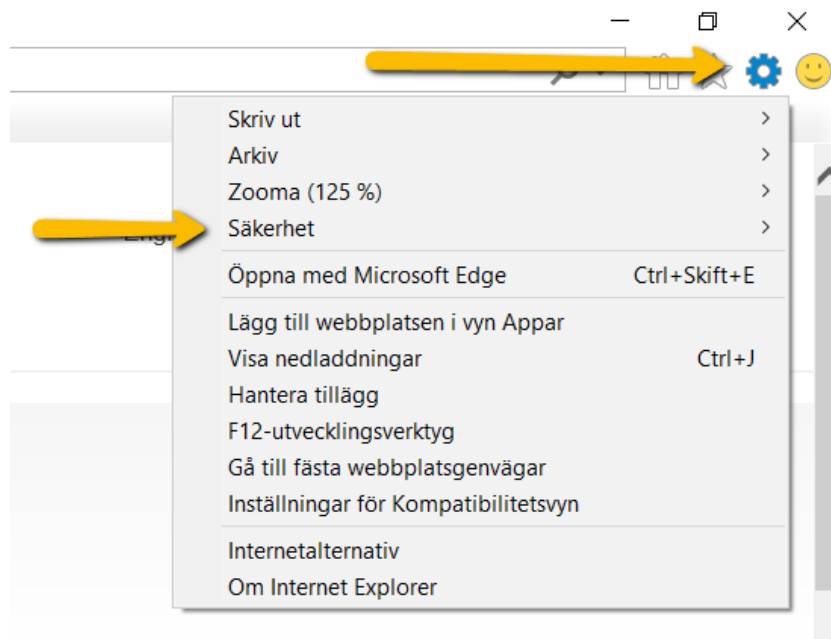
Skriv ut
Arkiv
Zooma (125 %)
Säkerhet
Öppna med Microsoft Edge Ctrl+Skift+E
Lägg till webbplatsen i vyn Appar
Visa nedladdningar Ctrl+J
Hantera tillägg
F12-utvecklingsverktyg
Gå till fästa webbplatsgenvägar
Inställningar för Kompatibilitetsvyn
Internetalternativ
Om Internet Explorer